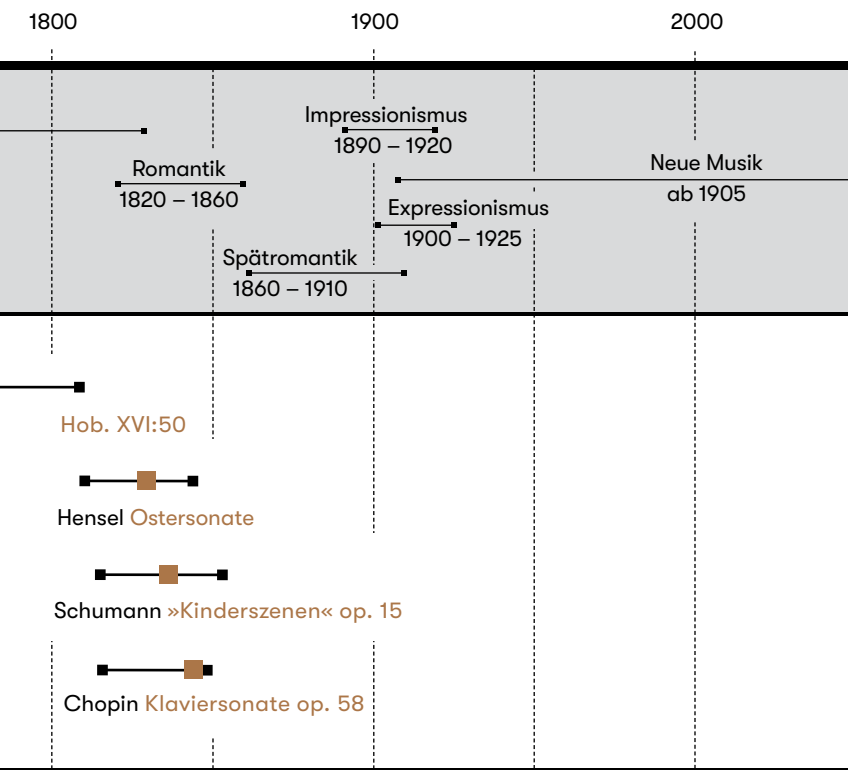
1800
1900
2000

Impressionismus
1890 – 1920

Romantik
1820 – 1860

Neue Musik
ab 1905

Expressionismus
1900 – 1925

Spätromantik
1860 – 1910

Hob. XVI:50

Hensel Ostersonate

Schumann »Kinderszenen« op. 15

Chopin Klaviersonate op. 58